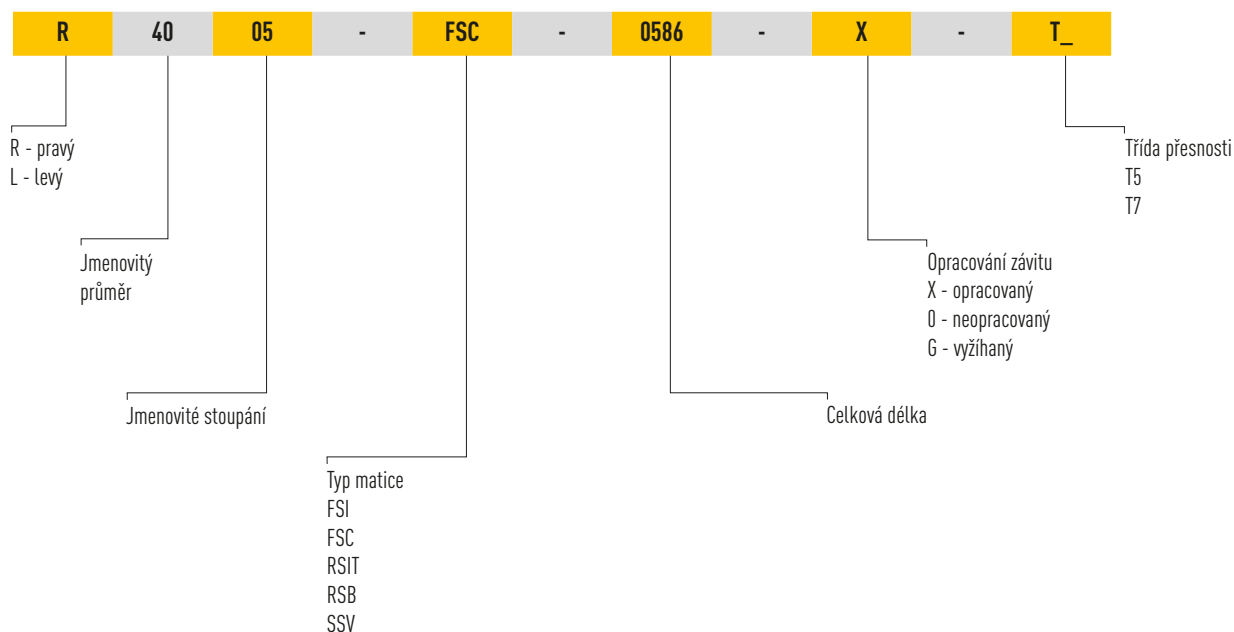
| R | 40 | 05 | - | FSC | - | 0586 | - | X | - | T_ |
|---|---|---|---|---|---|---|---|---|---|---|

R - pravý
L - levý

Jmenovitý průměr

Jmenovité stoupání

Typ matice
FSI
FSC
RSIT
RSB
SSV

Celková délka

Opracování závitu
X - opracovaný
0 - neopracovaný
G - vyžíhaný

Třída přesnosti
T5
T7